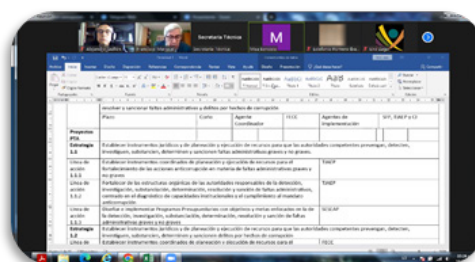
Secretaría Técnica
M
Proyectos PTA
Estrategia 1.1
Línea de acción 1.1.1
Línea de acción 1.1.2
Línea de acción 1.1.3
Estrategia 1.2
Línea de acción
Plazo
Corto
Agente Coordinador
ITCC
Agentes de implementación
SIF, SAEP y CI
Establecer instrumentos jurídicos y de planeación y ejecución de recursos para que las autoridades competentes prevengan, detecten, investiguen, substancien, determinen y sancionen faltas administrativas graves y no graves.
Establecer instrumentos coordinados de planeación y ejecución de recursos para el fortalecimiento de las acciones anticorrupción en materia de faltas administrativas graves y no graves.
TJACP
Fortalecer de las estructuras orgánicas de las autoridades responsables de la detección, investigación, substanciación, determinación, resolución y sanción de faltas administrativas, conforme en el diagnóstico de capacidades institucionales y el cumplimiento al mandato anticorrupción.
TJACP
Diseñar e implementar Programas Presupuestarios con objetivos y metas enfocados en la de la detección, investigación, substanciación, determinación, resolución y sanción de faltas administrativas graves y no graves.
SESEAP
Establecer instrumentos jurídicos y de planeación y ejecución de recursos para que las autoridades competentes prevengan, detecten, investiguen, substancien, determinen y sancionen hechos de corrupción.
Establecer instrumentos coordinados de planeación y ejecución de recursos para el
FECC